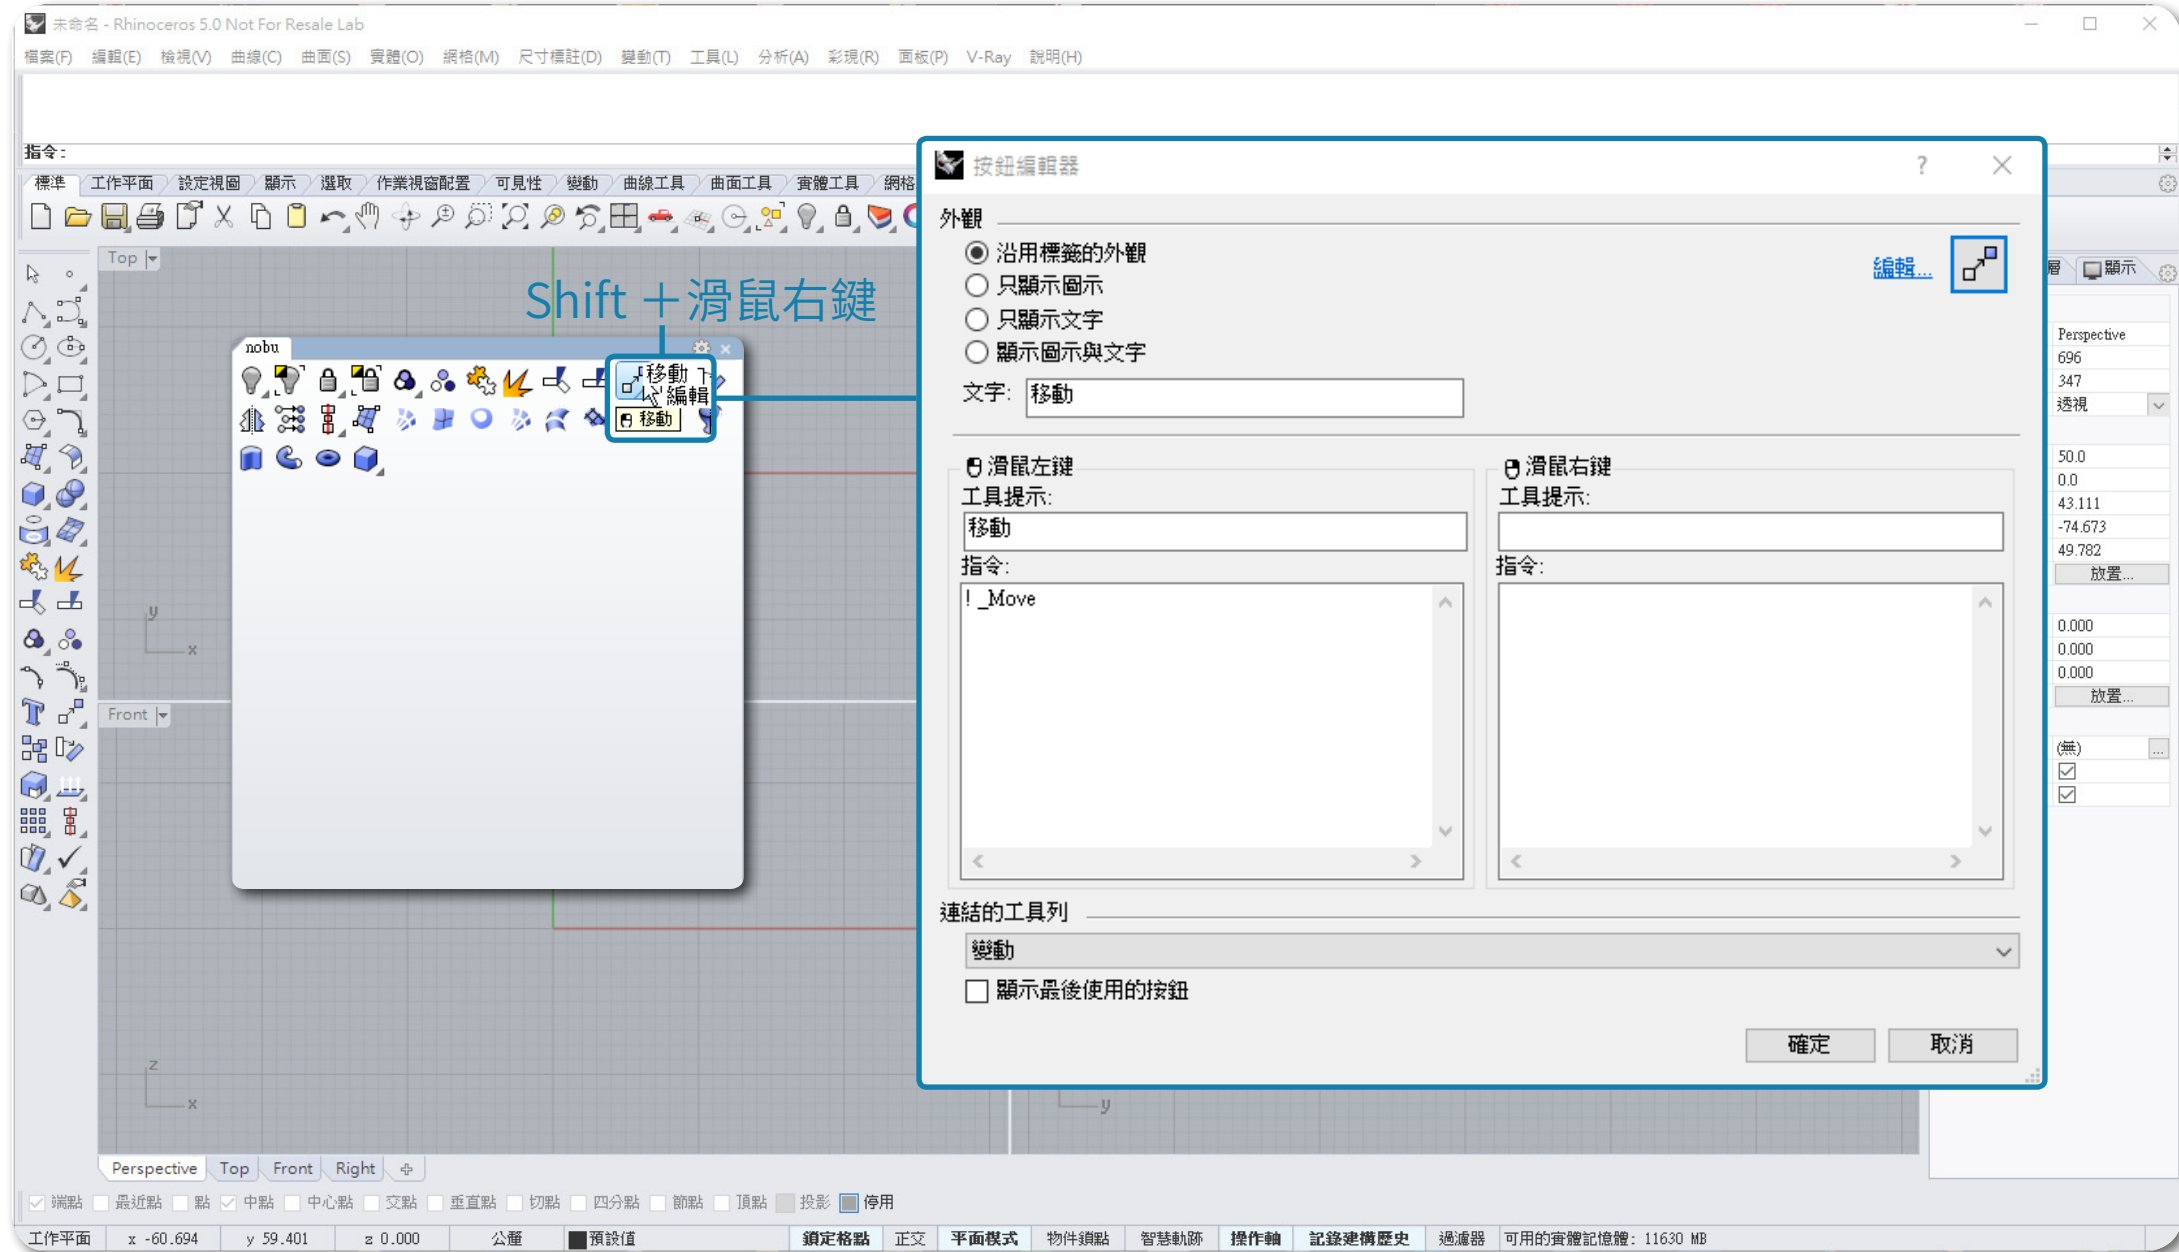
未命名 - Rhinoceros 5.0 Not For Resale Lab

檔案(F) 編輯(E) 檢視(V) 曲線(C) 曲面(S) 實體(O) 網格(M) 尺寸標註(D) 變動(T) 工具(L) 分析(A) 彩現(R) 面板(P) V-Ray 說明(H)

指令:

標準 工作平面 設定視圖 顯示 選取 作業視窗配置 可見性 變動 曲線工具 曲面工具 實體工具 網格

Top

Shift ＋滑鼠右鍵

nobu

移動
編輯
移動

Front

按鈕編輯器

外觀

沿用標籤的外觀
只顯示圖示
只顯示文字
顯示圖示與文字

編輯...

文字: 移動

滑鼠左鍵
工具提示:
移動
指令:
! _Move

滑鼠右鍵
工具提示:
指令:

連結的工具列
變動
顯示最後使用的按鈕

確定 取消

層 顯示
Perspective
696
347
透視
50.0
0.0
43.111
-74.673
49.782
放置...
0.000
0.000
0.000
放置...
(無)

Perspective Top Front Right

端點 最近點 點 中點 中心點 交點 垂直點 切點 四分點 節點 頂點 投影 停用

工作平面 x -60.694 y 59.401 z 0.000 公釐 預設值 鎖定格點 正交 平面模式 物件鎖點 智慧軌跡 操作軸 記錄建構歷史 過濾器 可用的實體記憶體: 11630 MB